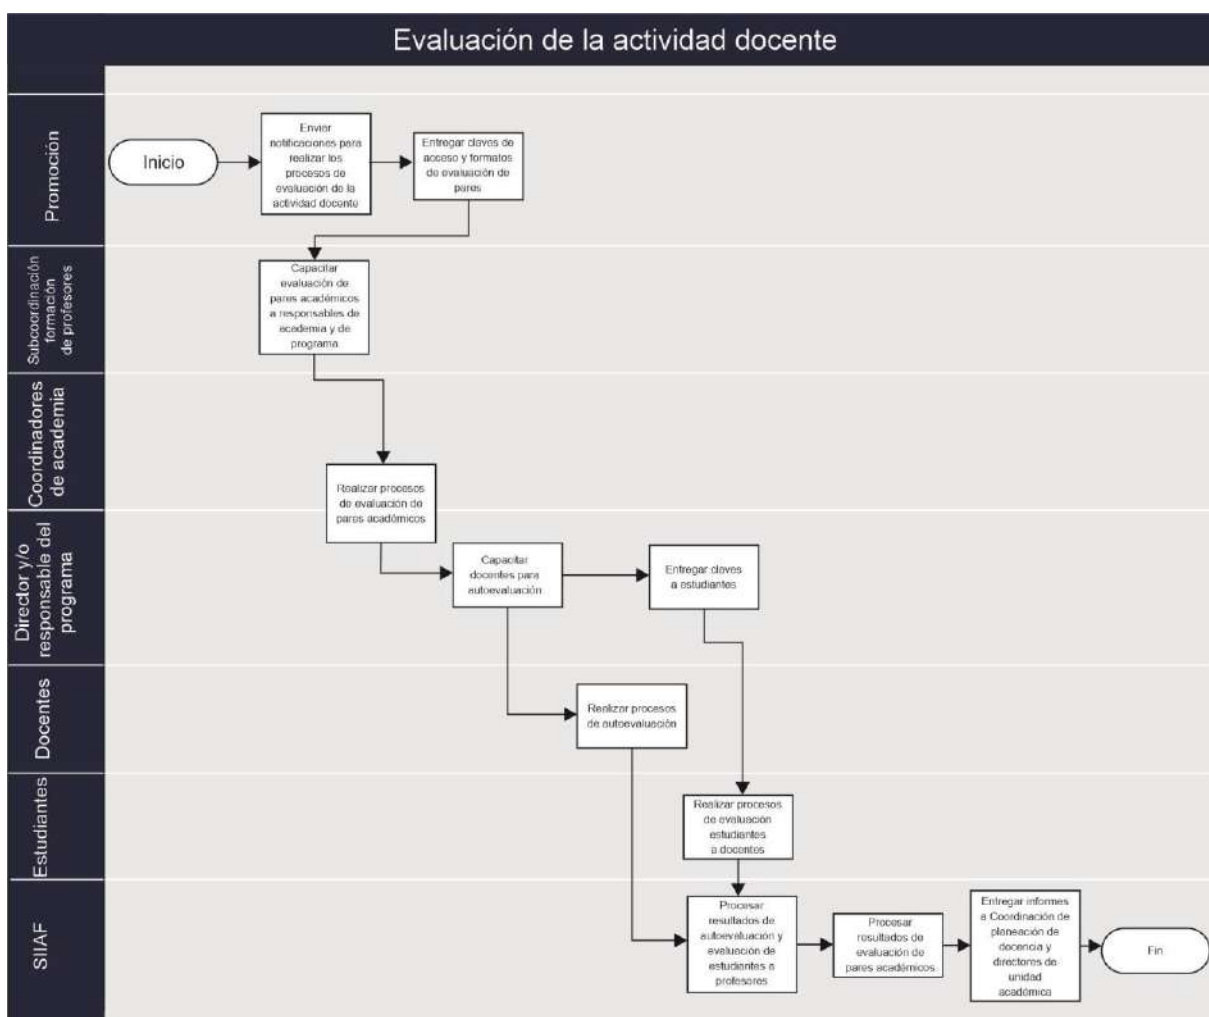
Evaluación de la actividad docente

Promoción

Inicio

Enviar notificaciones para realizar los procesos de evaluación de la actividad docente

Entregar claves de acceso y formatos de evaluación de pares

Subcoordinación formación de profesores

Capacitar evaluación de pares académicos a responsables de academia y de programa

Coordinadores de academia

Realizar procesos de evaluación de pares académicos

Director y/o responsable del programa

Capacitar docentes para autoevaluación

Entregar claves a estudiantes

Docentes

Realizar procesos de autoevaluación

Estudiantes

Realizar procesos de evaluación estudiantes a docentes

SIIAF

Procesar resultados de autoevaluación y evaluación de estudiantes a profesores

Procesar resultados de evaluación de pares académicos

Entregar informes a Coordinación de planeación de docencia y directores de unidad académica

Fin